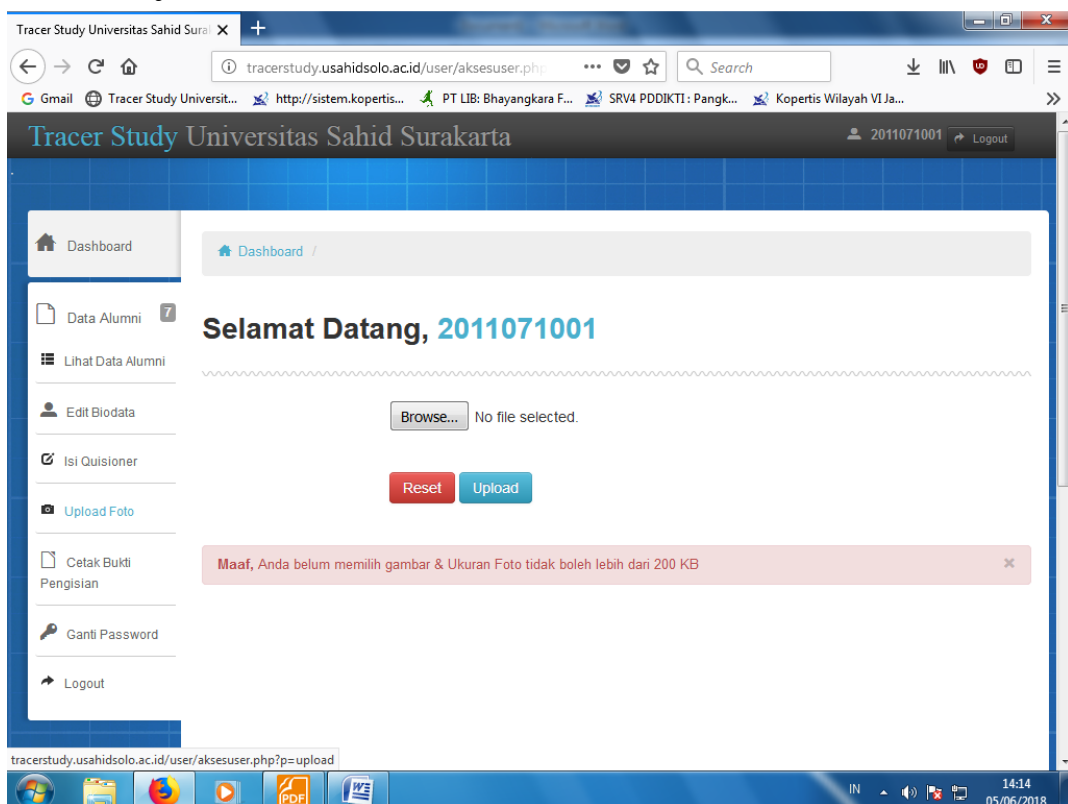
Tracer Study Universitas Sahid Sura

tracerstudy.usahidsolo.ac.id/user/aksesuser.php

Search

Gmail Tracer Study Universit... http://sistem.kopertis... PT LIB: Bhayangkara F... SRV4 PDDIKTI : Pangk... Kopertis Wilayah VI Ja...

Tracer Study Universitas Sahid Surakarta

2011071001 Logout

Dashboard

Data Alumni 7

Lihat Data Alumni

Edit Biodata

Isi Quisioner

Upload Foto

Cetak Bukti Pengisian

Ganti Password

Logout

Dashboard /

Selamat Datang, 2011071001

Browse... No file selected.

Reset Upload

Maaf, Anda belum memilih gambar & Ukuran Foto tidak boleh lebih dari 200 KB ×

tracerstudy.usahidsolo.ac.id/user/aksesuser.php?p=upload

IN 14:14 05/06/2018